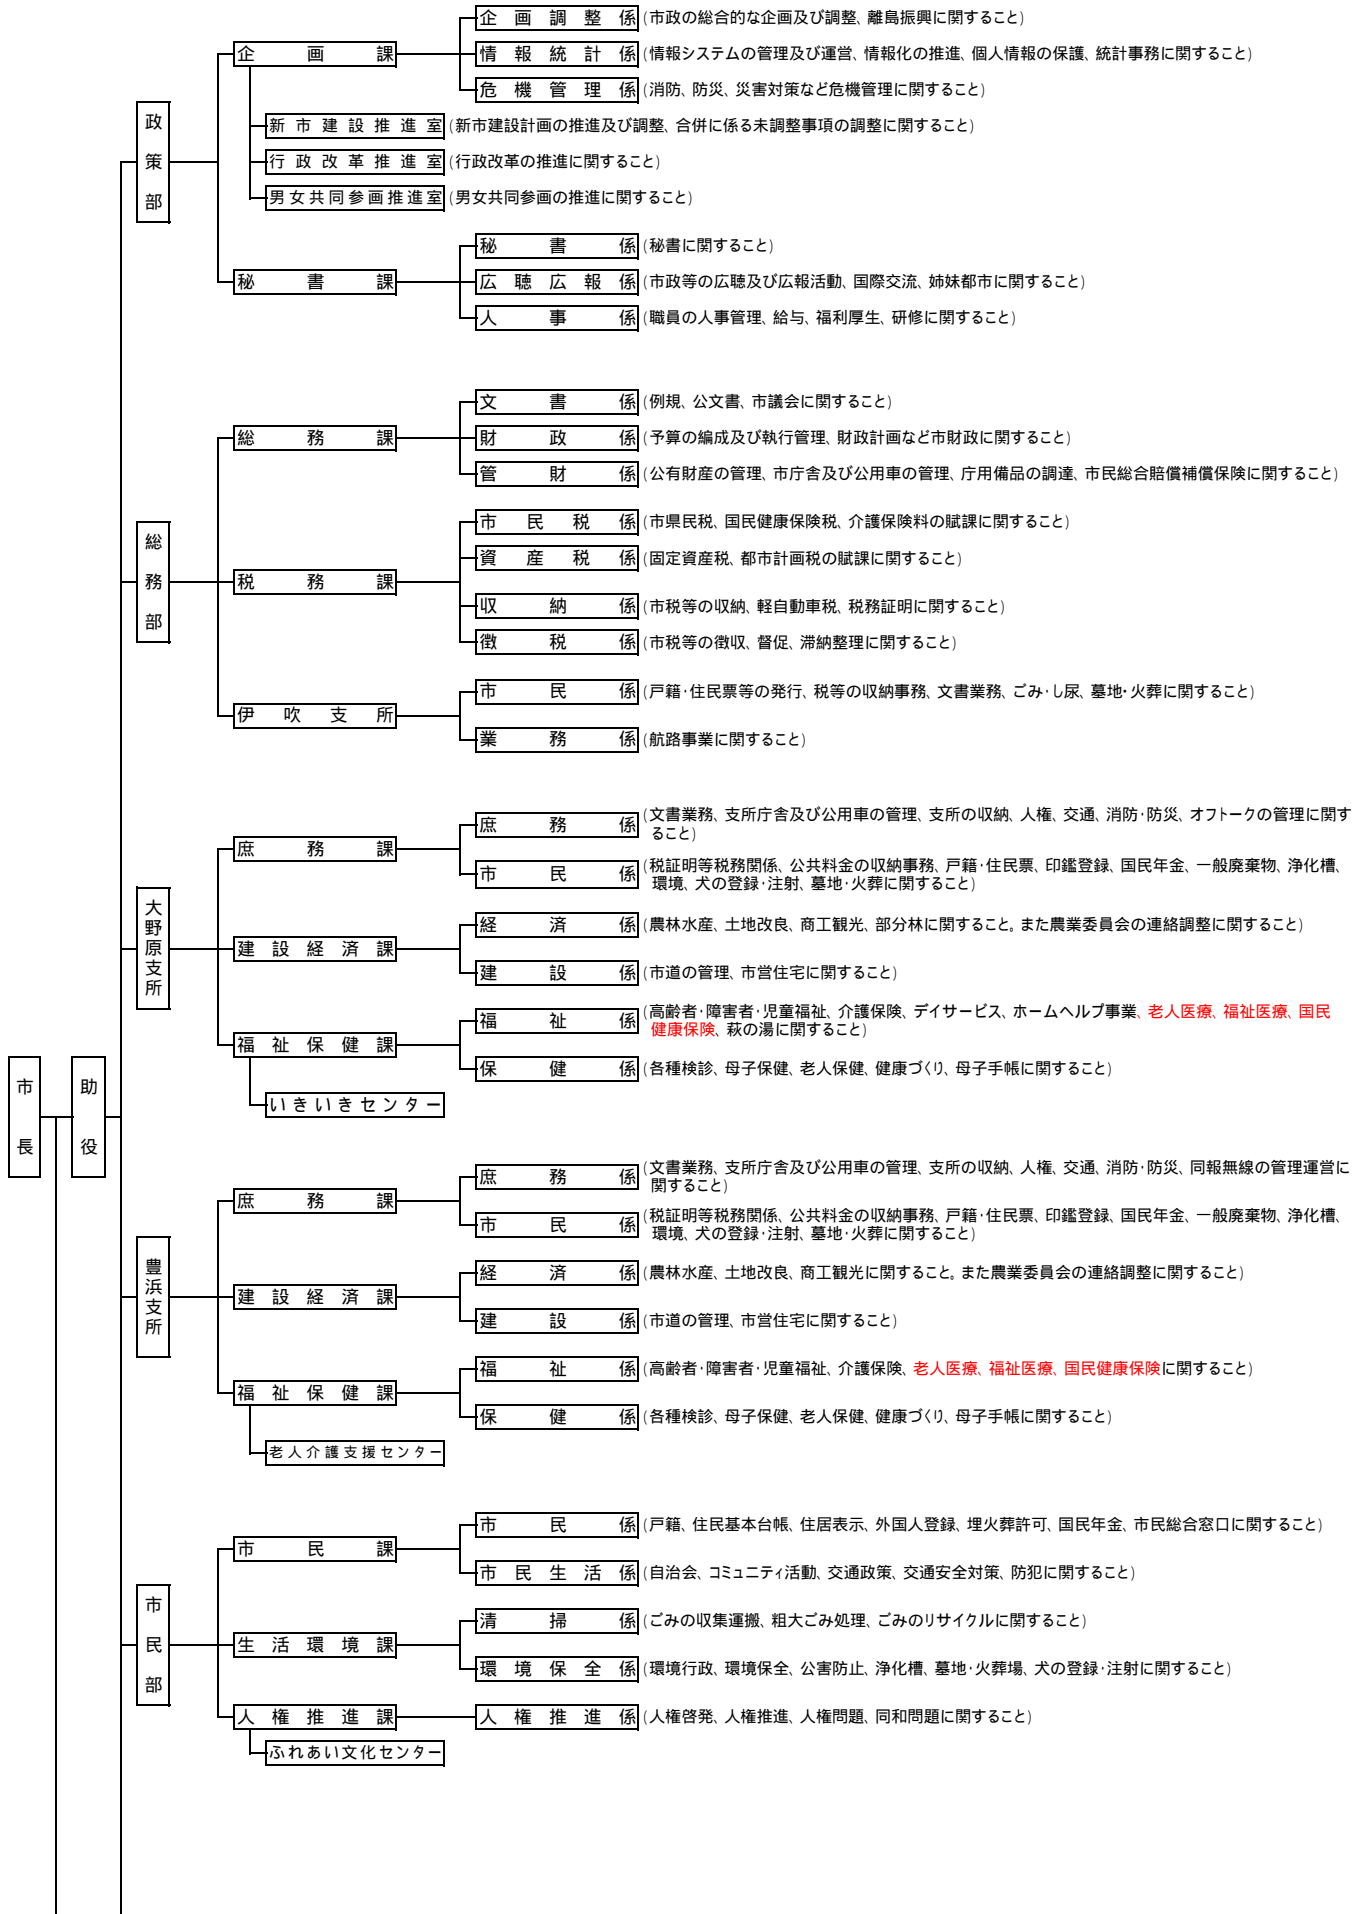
企画調整係（市政の総合的な企画及び調整、離島振興に関すること）
企画課
情報統計係（情報システムの管理及び運営、情報化の推進、個人情報の保護、統計事務に関すること）
危機管理係（消防、防災、災害対策など危機管理に関すること）
新市建設推進室（新市建設計画の推進及び調整、合併に係る未調整事項の調整に関すること）
政策部
行政改革推進室（行政改革の推進に関すること）
男女共同参画推進室（男女共同参画の推進に関すること）
秘書係（秘書に関すること）
秘書課
広聴広報係（市政等の広聴及び広報活動、国際交流、姉妹都市に関すること）
人事係（職員の人事管理、給与、福利厚生、研修に関すること）

文書係（例規、公文書、市議会に関すること）
総務課
財政係（予算の編成及び執行管理、財政計画など市財政に関すること）
管財係（公有財産の管理、市庁舎及び公用車の管理、庁用備品の調達、市民総合賠償補償保険に関すること）
市民税係（市県民税、国民健康保険税、介護保険料の賦課に関すること）
総務部
資産税係（固定資産税、都市計画税の賦課に関すること）
税務課
収納係（市税等の収納、軽自動車税、税務証明に関すること）
徴税係（市税等の徴収、督促、滞納整理に関すること）
市民係（戸籍・住民票等の発行、税等の収納事務、文書業務、ごみ・し尿、墓地・火葬に関すること）
伊吹支所
業務係（航路事業に関すること）

庶務係（文書業務、支所庁舎及び公用車の管理、支所の収納、人権、交通、消防・防災、オフトークの管理に関すること）
庶務課
市民係（税証明等税務関係、公共料金の収納事務、戸籍・住民票、印鑑登録、国民年金、一般廃棄物、浄化槽、環境、犬の登録・注射、墓地・火葬に関すること）
大野原支所
経済係（農林水産、土地改良、商工観光、部分林に関すること。また農業委員会の連絡調整に関すること）
建設経済課
建設係（市道の管理、市営住宅に関すること）
福祉係（高齢者・障害者・児童福祉、介護保険、デイサービス、ホームヘルプ事業、老人医療、福祉医療、国民健康保険、萩の湯に関すること）
福祉保健課
保健係（各種検診、母子保健、老人保健、健康づくり、母子手帳に関すること）
いきいきセンター
市長
助役
庶務係（文書業務、支所庁舎及び公用車の管理、支所の収納、人権、交通、消防・防災、同報無線の管理運営に関すること）
庶務課
市民係（税証明等税務関係、公共料金の収納事務、戸籍・住民票、印鑑登録、国民年金、一般廃棄物、浄化槽、環境、犬の登録・注射、墓地・火葬に関すること）
経済係（農林水産、土地改良、商工観光に関すること。また農業委員会の連絡調整に関すること）
豊浜支所
建設経済課
建設係（市道の管理、市営住宅に関すること）
福祉係（高齢者・障害者・児童福祉、介護保険、老人医療、福祉医療、国民健康保険に関すること）
福祉保健課
保健係（各種検診、母子保健、老人保健、健康づくり、母子手帳に関すること）
老人介護支援センター

市民係（戸籍、住民基本台帳、住居表示、外国人登録、埋火葬許可、国民年金、市民総合窓口に関すること）
市民課
市民生活係（自治会、コミュニティ活動、交通政策、交通安全対策、防犯に関すること）
清掃係（ごみの収集運搬、粗大ごみ処理、ごみのリサイクルに関すること）
市民部
生活環境課
環境保全係（環境行政、環境保全、公害防止、浄化槽、墓地・火葬場、犬の登録・注射に関すること）
人権推進課
人権推進係（人権啓発、人権推進、人権問題、同和問題に関すること）
ふれあい文化センター